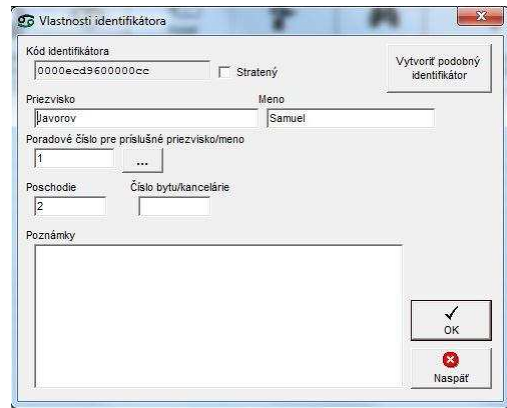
Vlastnosti identifikátora

Kód identifikátora
0000ecd9600000cc
Stratený

Vytvoriť podobný identifikátor

Priezvisko
Javorov

Meno
Samuel

Poradové číslo pre príslušné priezvisko/meno
1
...

Poschodie
2

Číslo bytu/kancelárie

Poznámky

OK

Naspäť